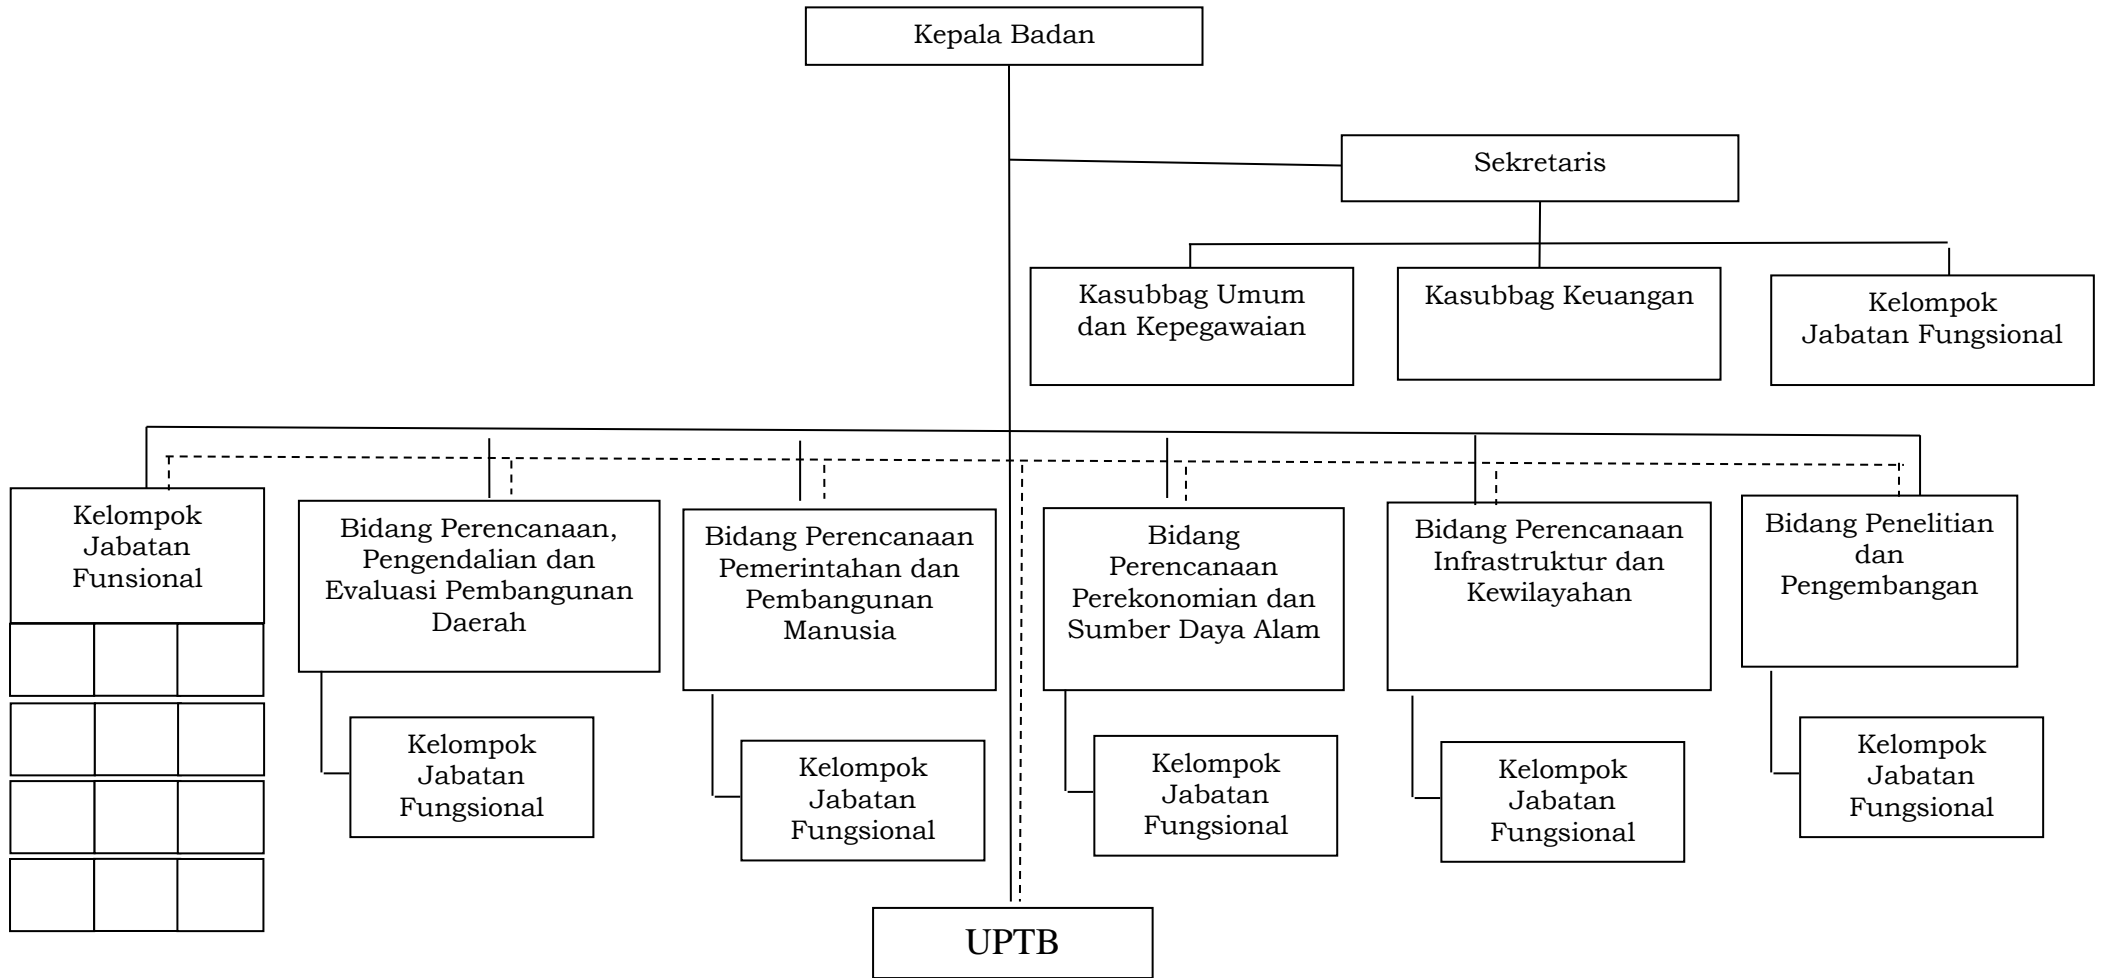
Kepala Badan

Sekretaris

Kasubbag Umum dan Kepegawaian

Kasubbag Keuangan

Kelompok Jabatan Fungsional

Kelompok Jabatan Funsional

Bidang Perencanaan, Pengendalian dan Evaluasi Pembangunan Daerah

Bidang Perencanaan Pemerintahan dan Pembangunan Manusia

Bidang Perencanaan Perekonomian dan Sumber Daya Alam

Bidang Perencanaan Infrastruktur dan Kewilayahan

Bidang Penelitian dan Pengembangan

Kelompok Jabatan Fungsional

Kelompok Jabatan Fungsional

Kelompok Jabatan Fungsional

Kelompok Jabatan Fungsional

Kelompok Jabatan Fungsional

UPTB